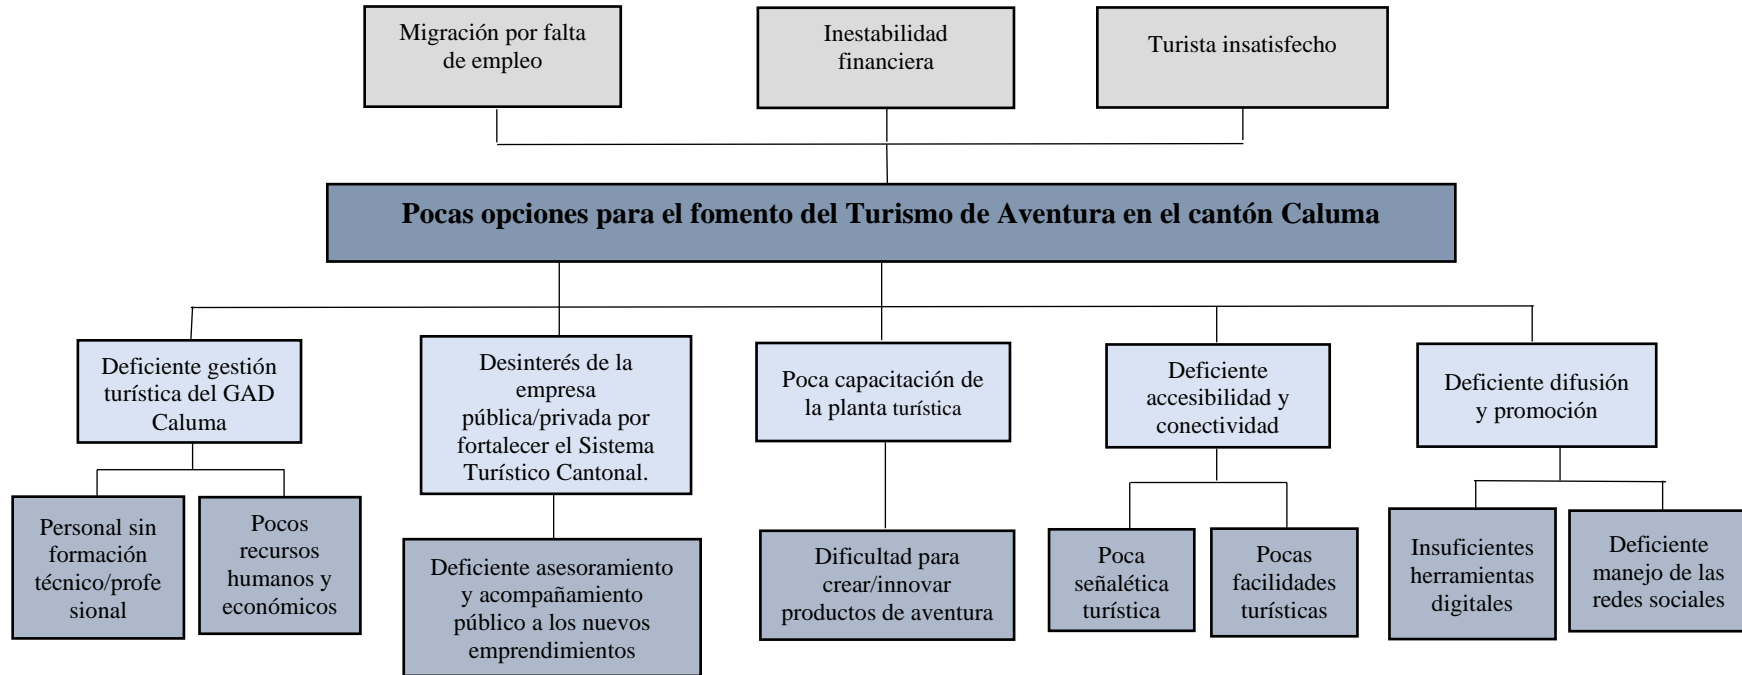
Migración por falta de empleo

Inestabilidad financiera

Turista insatisfecho

Pocas opciones para el fomento del Turismo de Aventura en el cantón Caluma

Deficiente gestión turística del GAD Caluma

Desinterés de la empresa pública/privada por fortalecer el Sistema Turístico Cantonal.

Poca capacitación de la planta turística

Deficiente accesibilidad y conectividad

Deficiente difusión y promoción

Personal sin formación técnico/profesional

Pocos recursos humanos y económicos

Deficiente asesoramiento y acompañamiento público a los nuevos emprendimientos

Dificultad para crear/innovar productos de aventura

Poca señalética turística

Pocas facilidades turísticas

Insuficientes herramientas digitales

Deficiente manejo de las redes sociales